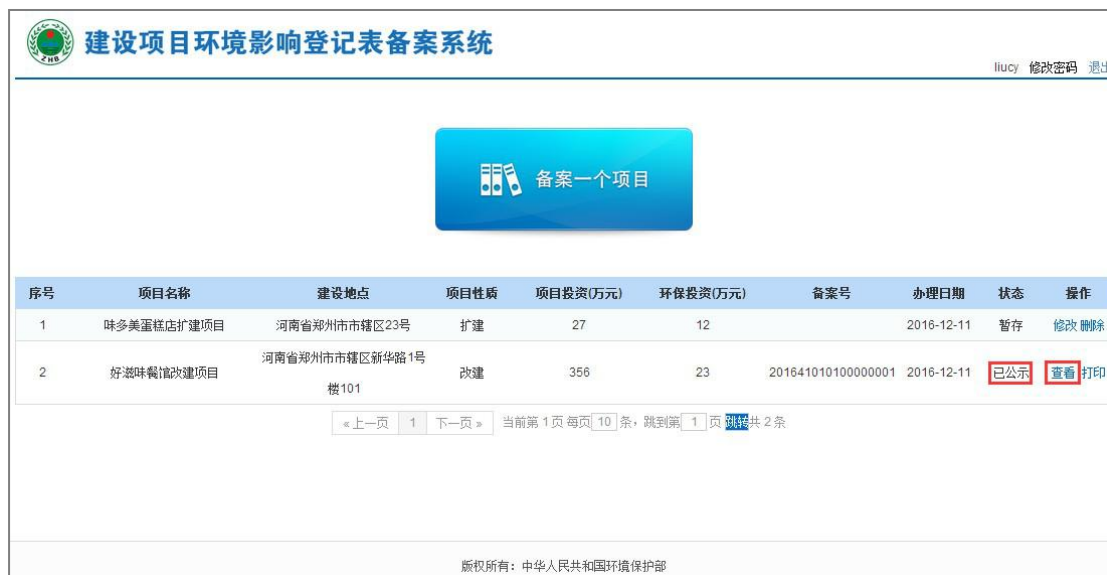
建设项目环境影响登记表备案系统

liucy 修改密码 退出

备案一个项目

| 序号 | 项目名称 | 建设地点 | 项目性质 | 项目投资(万元) | 环保投资(万元) | 备案号 | 办理日期 | 状态 | 操作 |
|---|---|---|---|---|---|---|---|---|---|
| 1 | 味多美蛋糕店扩建项目 | 河南省郑州市市辖区23号 | 扩建 | 27 | 12 | | 2016-12-11 | 暂存 | 修改 删除 |
| 2 | 好滋味餐馆改建项目 | 河南省郑州市市辖区新华路1号楼101 | 改建 | 356 | 23 | 201641010100000001 | 2016-12-11 | 已公示 | 查看 打印 |

«上一页 1 下一页» 当前第 1 页 每页 10 条，跳到第 1 页 跳转 共 2 条

版权所有：中华人民共和国环境保护部